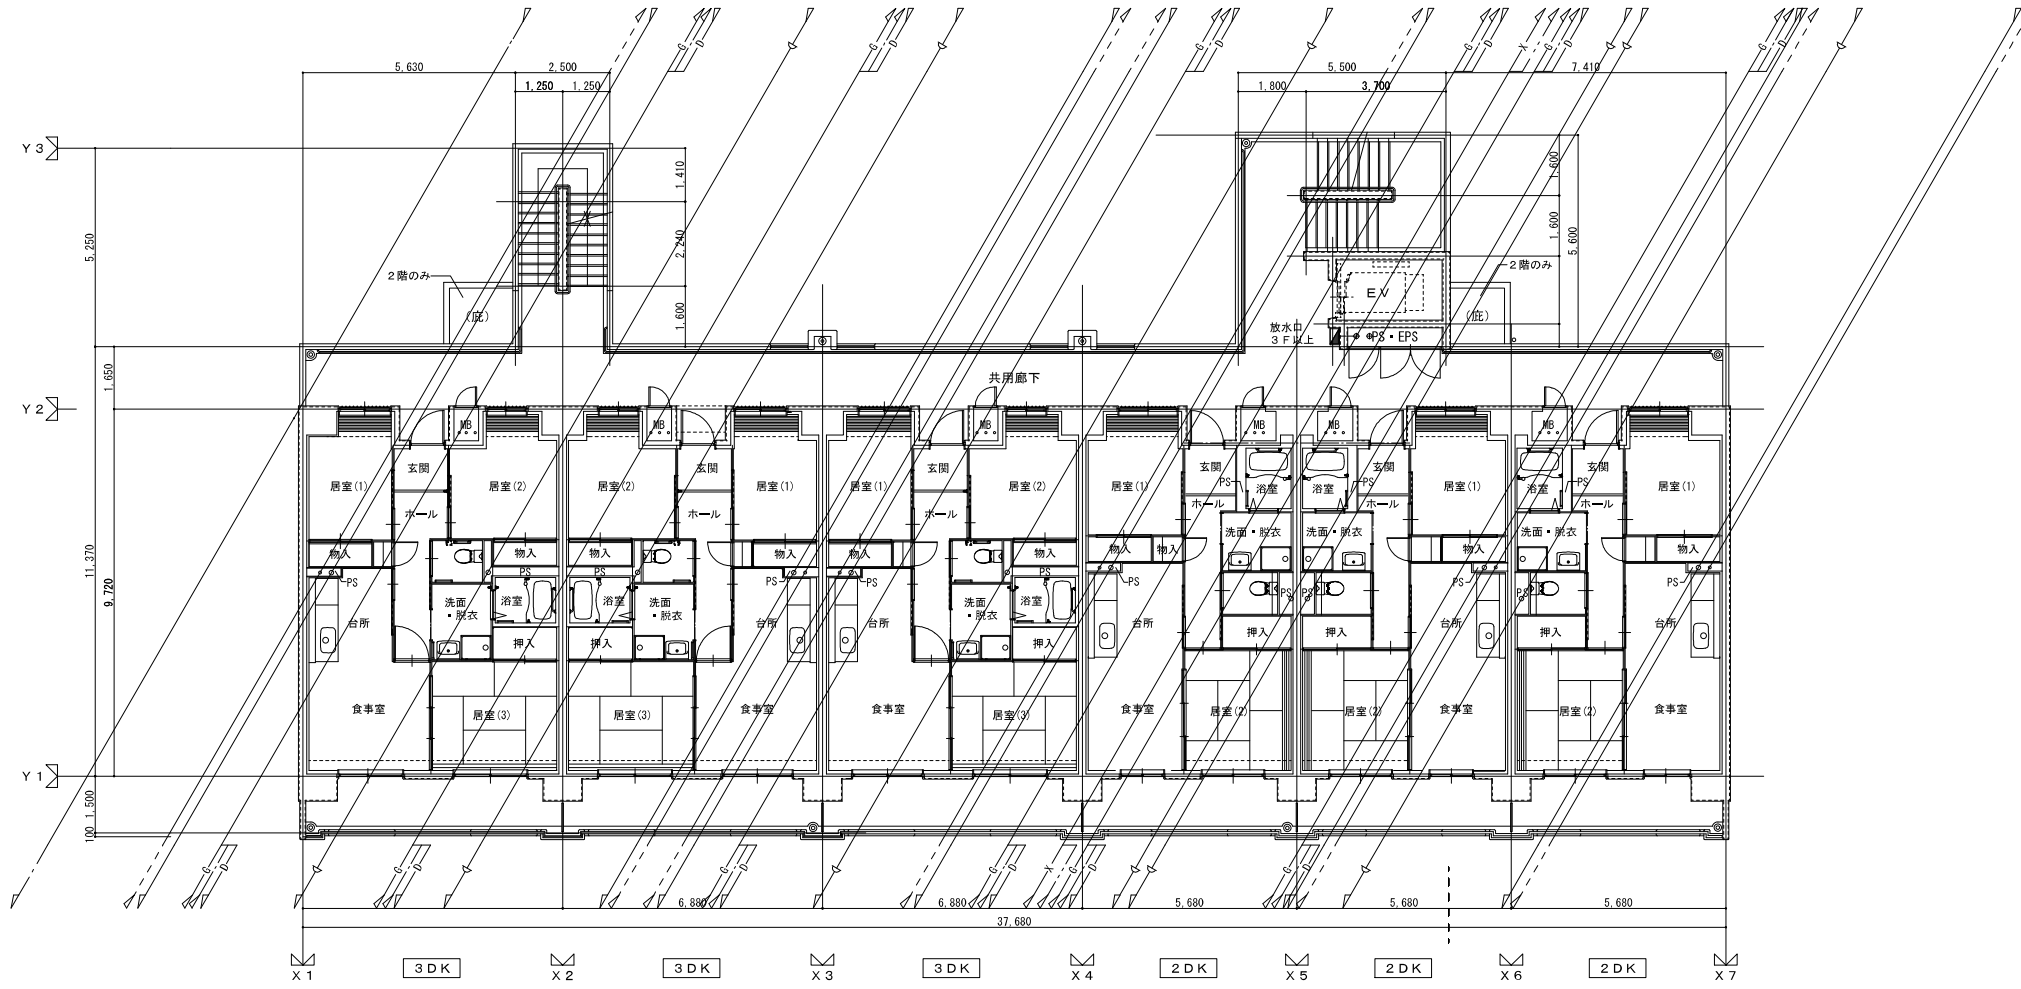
5,630
2,500
1,250 1,250
5,500
1,800 3,700
7,410

Y3
Y2
Y1

5,250
1,410
2,240
1,600
1,600
1,600
5,600

2階のみ
(庇)
2階のみ
EV
(庇)
放水口
3F以上
PS・EPS

1,650
11,370
9,720
1,500
100

共用廊下

MB MB MB MB MB MB MB

玄関 玄関 玄関 玄関 玄関 玄関
居室(1) 居室(2) 居室(2) 居室(1) 居室(1) 居室(2) 居室(1) 浴室 浴室 居室(1) 浴室 居室(1)
ホール ホール ホール ホール ホール ホール
物入 物入 物入 物入 物入 物入 物入 物入 物入 物入
PS PS PS PS PS PS PS PS PS PS PS PS
洗面・脱衣 洗面・脱衣 洗面・脱衣 洗面・脱衣
浴室 浴室 浴室
洗面・脱衣 洗面・脱衣 洗面・脱衣
台所 台所 台所 台所 台所 台所
押入 押入 押入 押入 押入 押入
食事室 居室(3) 居室(3) 食事室 食事室 居室(3) 食事室 居室(2) 居室(2) 食事室 居室(2) 食事室

6,880
6,880
5,680
5,680
5,680
37,680

X1
3DK
X2
3DK
X3
3DK
X4
2DK
X5
2DK
X6
2DK
X7